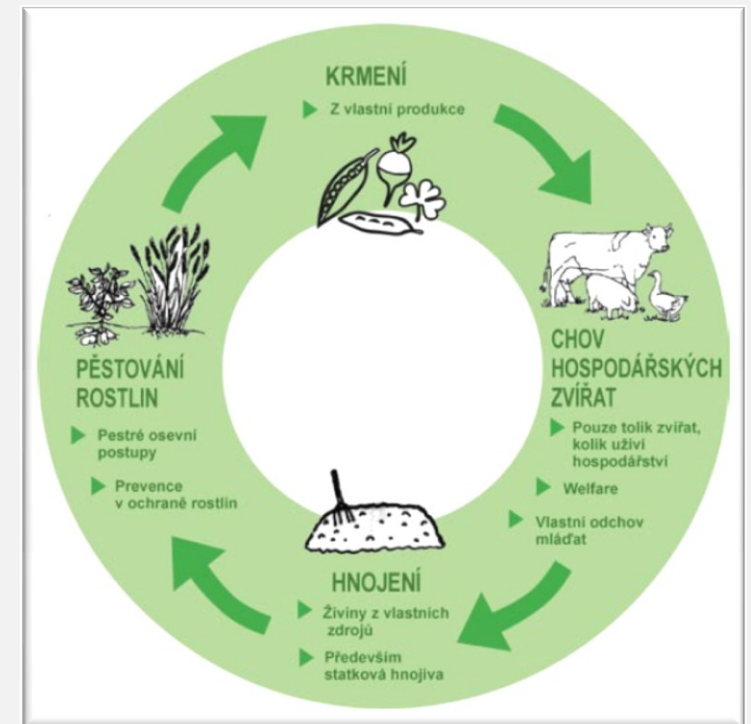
KRMENÍ

Z vlastní produkce

CHOV HOSPODÁŘSKÝCH ZVÍŘAT

Pouze tolik zvířat, kolik uživí hospodářství

Welfare

Vlastní odchov mláďat

HNOJENÍ

Živiny z vlastních zdrojů

Především statková hnojiva

PĚSTOVÁNÍ ROSTLIN

Pestré osevní postupy

Prevence v ochraně rostlin